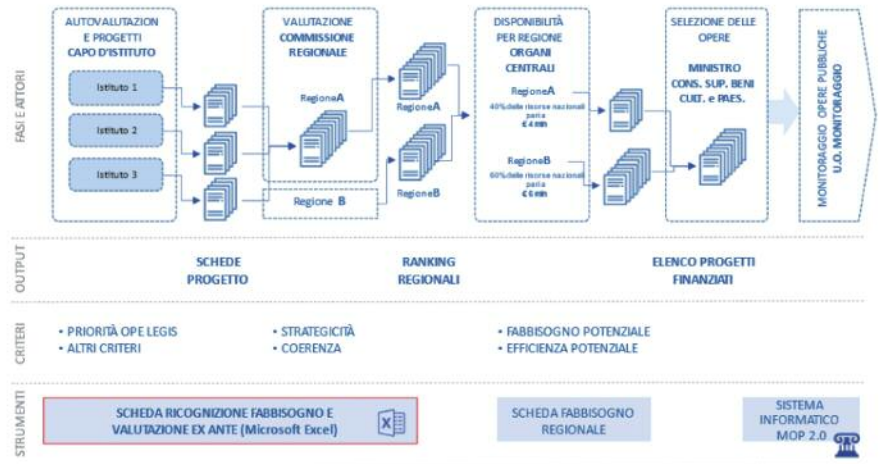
FASI E ATTORI

AUTOVALUTAZION E PROGETTI CAPO D'ISTITUTO

Istituto 1

Istituto 2

Istituto 3

VALUTAZIONE COMMISSIONE REGIONALE

RegioneA

Regione B

RegioneA

RegioneB

DISPONIBILITÀ PER REGIONE ORGANI CENTRALI

RegioneA
40% delle risorse nazionali pari a €4 mn

RegioneB
60% delle risorse nazionali pari a €6 mn

SELEZIONE DELLE OPERE

MINISTRO CONS. SUP. BENI CULT. e PAES.

MONITORAGGIO OPERE PUBBLICHE U.O. MONITORAGGIO

OUTPUT

SCHEDE PROGETTO

RANKING REGIONALI

ELENCO PROGETTI FINANZIATI

CRITERI

• PRIORITÀ OPE LEGIS
• ALTRI CRITERI

• STRATEGICITÀ
• COERENZA

• FABBISOGNO POTENZIALE
• EFFICIENZA POTENZIALE

STRUMENTI

SCHEDA RICOGNIZIONE FABBISOGNO E VALUTAZIONE EX ANTE (Microsoft Excel)

SCHEDA FABBISOGNO REGIONALE

SISTEMA INFORMATICO MOP 2.0